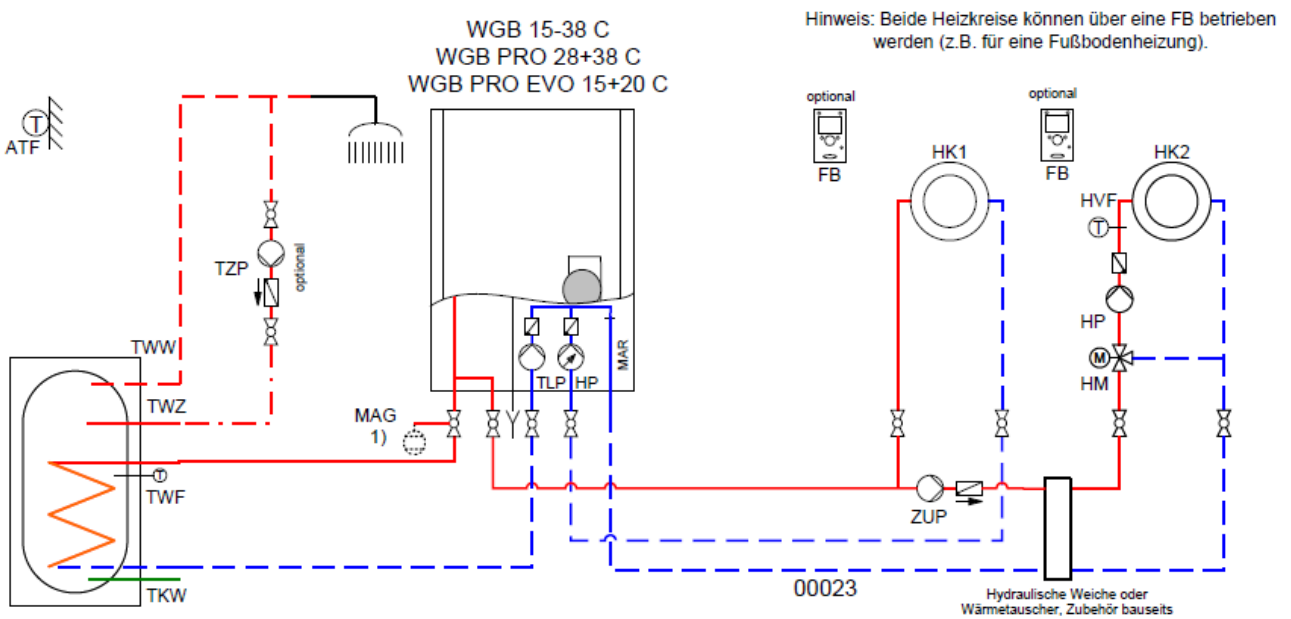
WGB 15-38 C
WGB PRO 28+38 C
WGB PRO EVO 15+20 C

Hinweis: Beide Heizkreise können über eine FB betrieben werden (z.B. für eine Fußbodenheizung).

ATF

TZP

optional

optional

FB

optional

FB

HK1

HK2

HVF

HP

HM

TWW

TWZ

MAG
1)

TLP

HP

MAR

TWF

ZUP

TKW

00023

Hydraulische Weiche oder Wärmetauscher, Zubehör bauseits